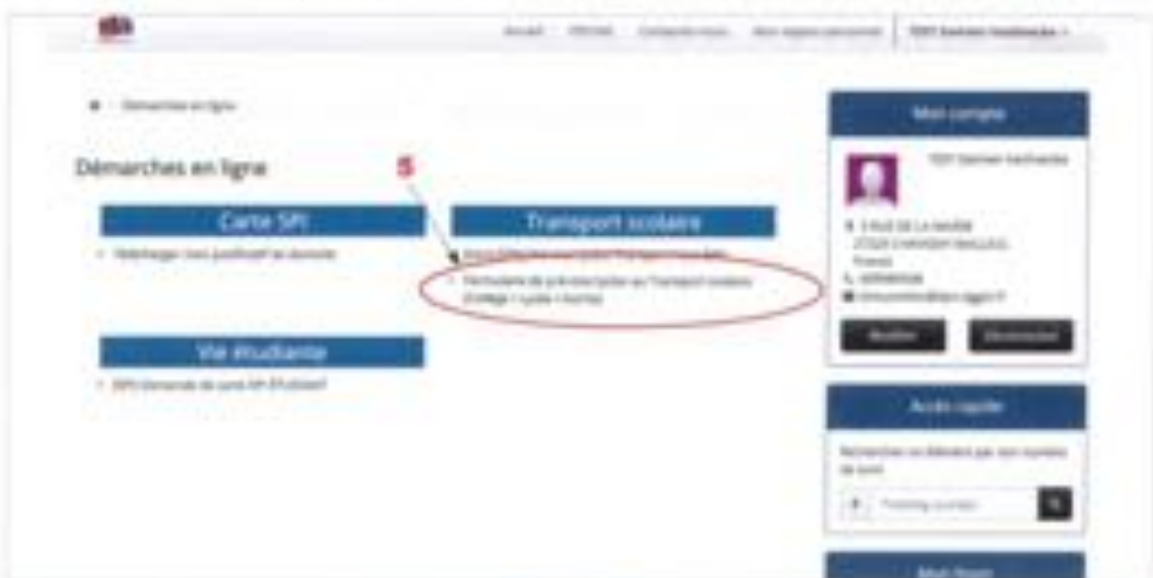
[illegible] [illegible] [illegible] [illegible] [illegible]

Démarches en ligne

Démarches en ligne

5

Carte SPI

Transport scolaire

• Télécharger mon justificatif de domicile

• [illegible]

• Formulaire de pré-inscription au Transport scolaire (Collège + Lycée + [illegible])

Vie étudiante

• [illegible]

Mon compte

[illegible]

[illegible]

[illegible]

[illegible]

Accès rapide

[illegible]

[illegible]

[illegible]